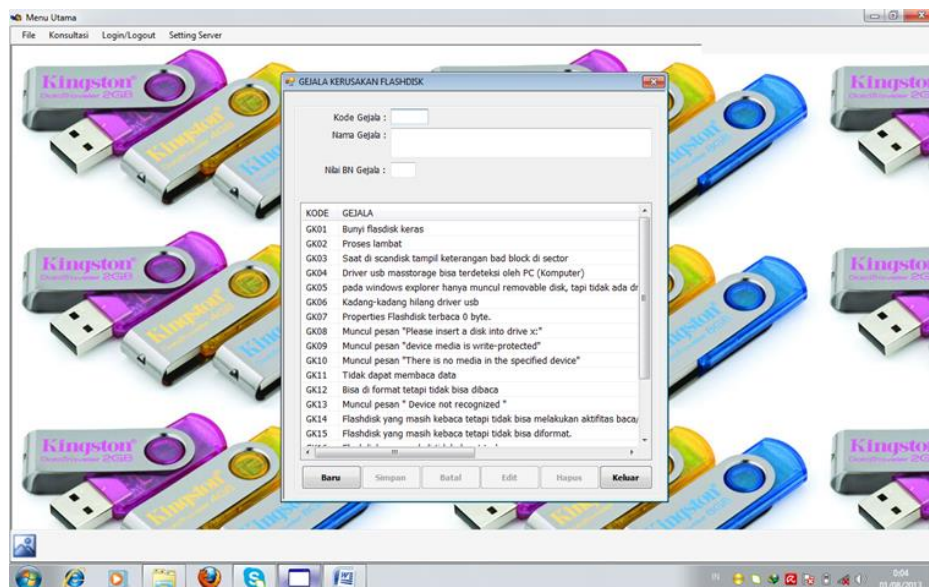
Menu Utama
File Konsultasi Login/Logout Setting Server

GEJALA KERUSAKAN FLASHDISK

Kode Gejala :
Nama Gejala :
Nilai BN Gejala :

| KODE | GEJALA |
|---|---|
| GK01 | Bunyi flasdisk keras |
| GK02 | Proses lambat |
| GK03 | Saat di scandisk tampil keterangan bad block di sector |
| GK04 | Driver usb masstorage bisa terdeteksi oleh PC (Komputer) |
| GK05 | pada windows explorer hanya muncul removable disk, tapi tidak ada dr |
| GK06 | Kadang-kadang hilang driver usb |
| GK07 | Properties Flashdisk terbaca 0 byte. |
| GK08 | Muncul pesan "Please insert a disk into drive x:" |
| GK09 | Muncul pesan "device media is write-protected" |
| GK10 | Muncul pesan "There is no media in the specified device" |
| GK11 | Tidak dapat membaca data |
| GK12 | Bisa di format tetapi tidak bisa dibaca |
| GK13 | Muncul pesan " Device not recognized " |
| GK14 | Flashdisk yang masih kebaca tetapi tidak bisa melakukan aktifitas baca/ |
| GK15 | Flashdisk yang masih kebaca tetapi tidak bisa diformat. |

Baru Simpan Batal Edit Hapus Keluar

Kingston DataTraveler 2GB

0:04
01/06/2013